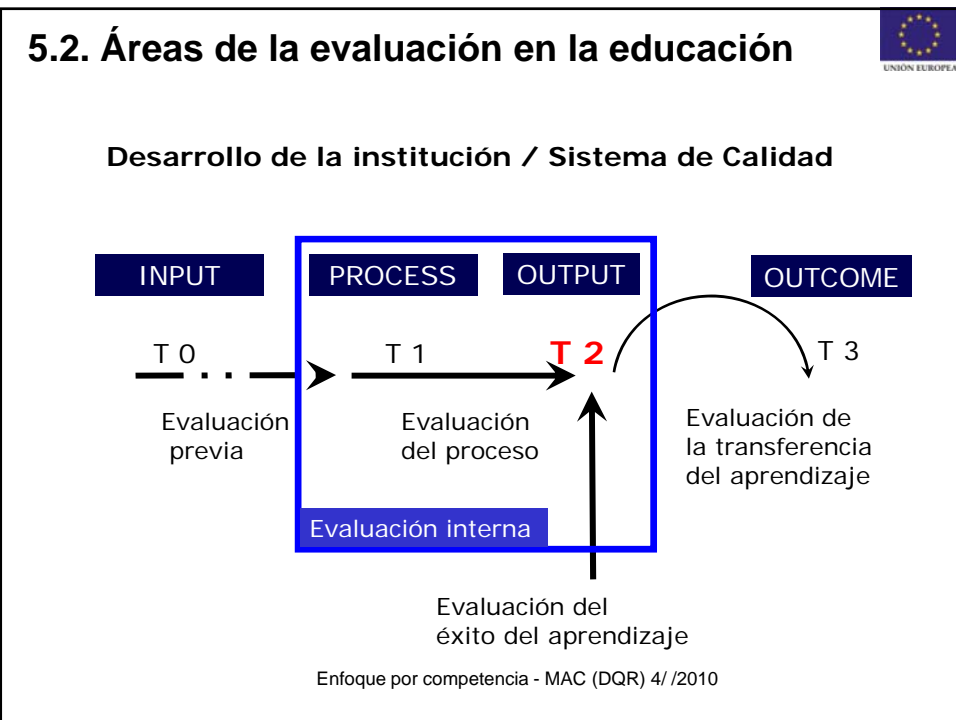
5.2. Áreas de la evaluación en la educación

UNIÓN EUROPEA

Desarrollo de la institución / Sistema de Calidad

INPUT

PROCESS

OUTPUT

OUTCOME

T 0

T 1

T 2

T 3

Evaluación previa

Evaluación del proceso

Evaluación de la transferencia del aprendizaje

Evaluación interna

Evaluación del éxito del aprendizaje

Enfoque por competencia - MAC (DQR) 4/ /2010